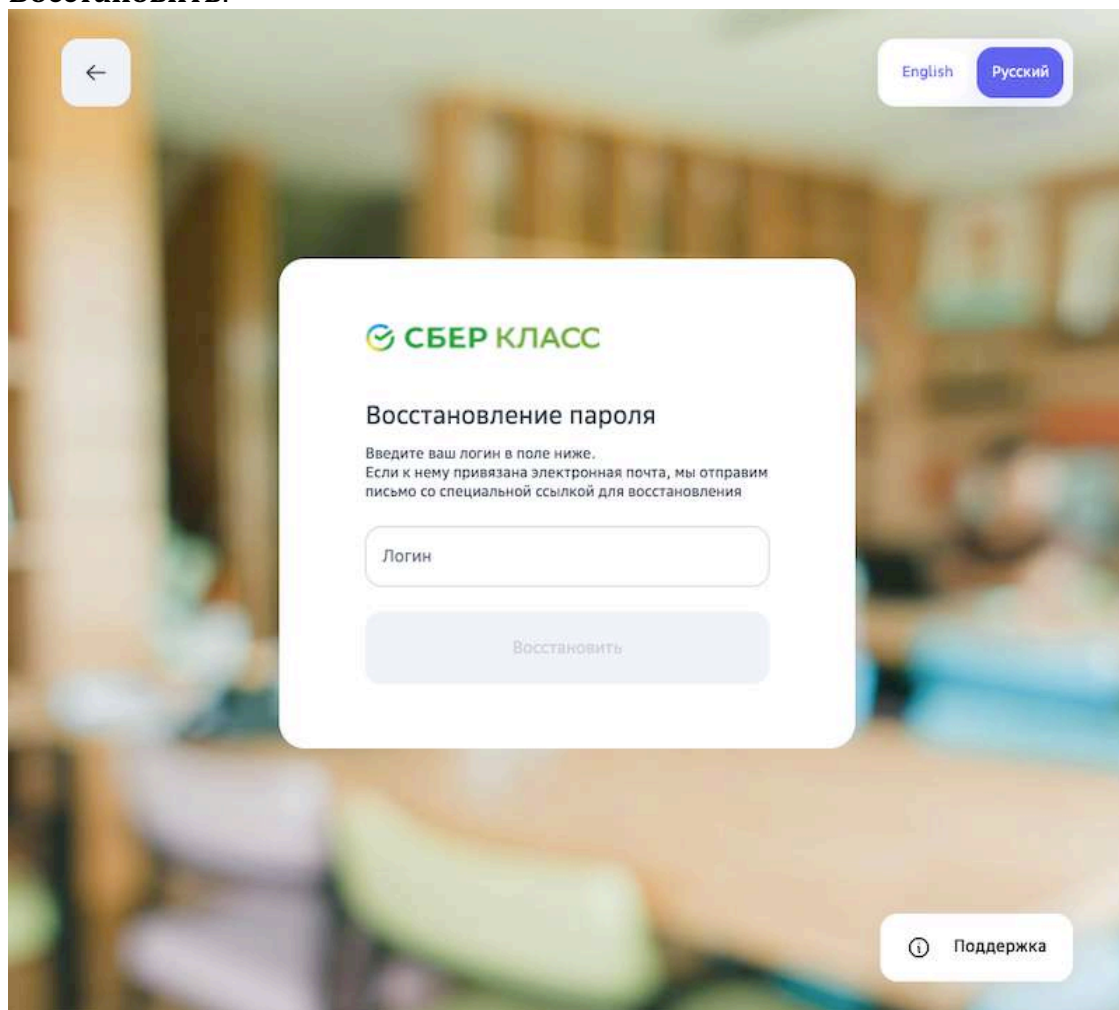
«Восстановить».

←

English Русский

СБЕР КЛАСС

Восстановление пароля

Введите ваш логин в поле ниже.
Если к нему привязана электронная почта, мы отправим письмо со специальной ссылкой для восстановления

Логин

Восстановить

Поддержка